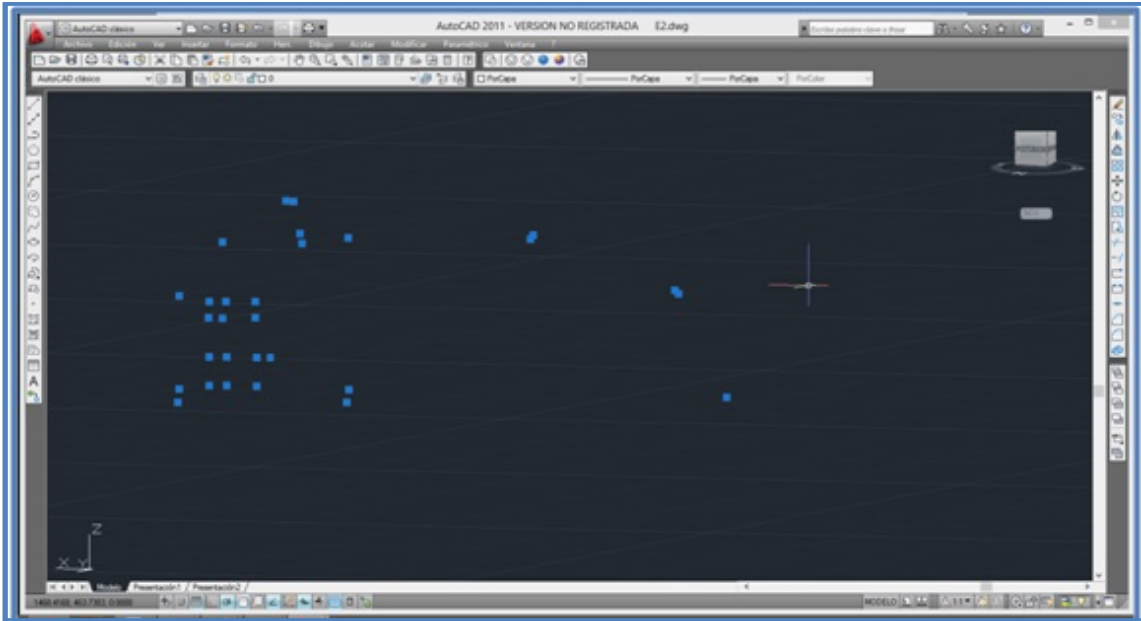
AutoCAD clásico

AutoCAD 2011 - VERSION NO REGISTRADA E2.dwg

Escriba palabra clave o frase

Archivo Edición Ver Insertar Formato Herr. Dibujo Acotar Modificar Paramétrico Ventana ?

AutoCAD clásico

0

PorCapa

PorCapa

PorCapa

PorColor

Z

X Y

Modelo / Presentación1 / Presentación2

1460.4168, 463.7303, 0.0000

MODELO